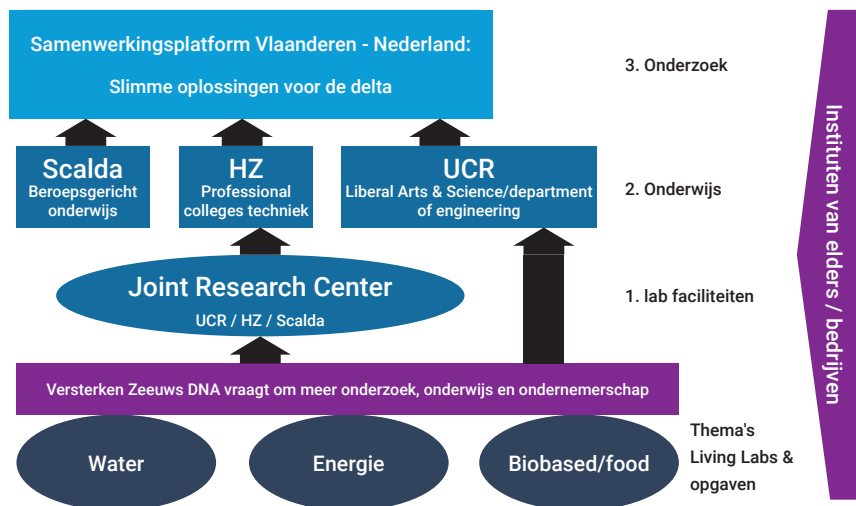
Samenwerkingsplatform Vlaanderen - Nederland:

Slimme oplossingen voor de delta

3. Onderzoek

Scalda
Beroepsgericht onderwijs

HZ
Professional colleges techniek

UCR
Liberal Arts & Science/department of engineering

2. Onderwijs

Joint Research Center
UCR / HZ / Scalda

1. lab faciliteiten

Versterken Zeeuws DNA vraagt om meer onderzoek, onderwijs en ondernemerschap

Water

Energie

Biobased/food

Thema's Living Labs & opgaven

Instituten van elders / bedrijven